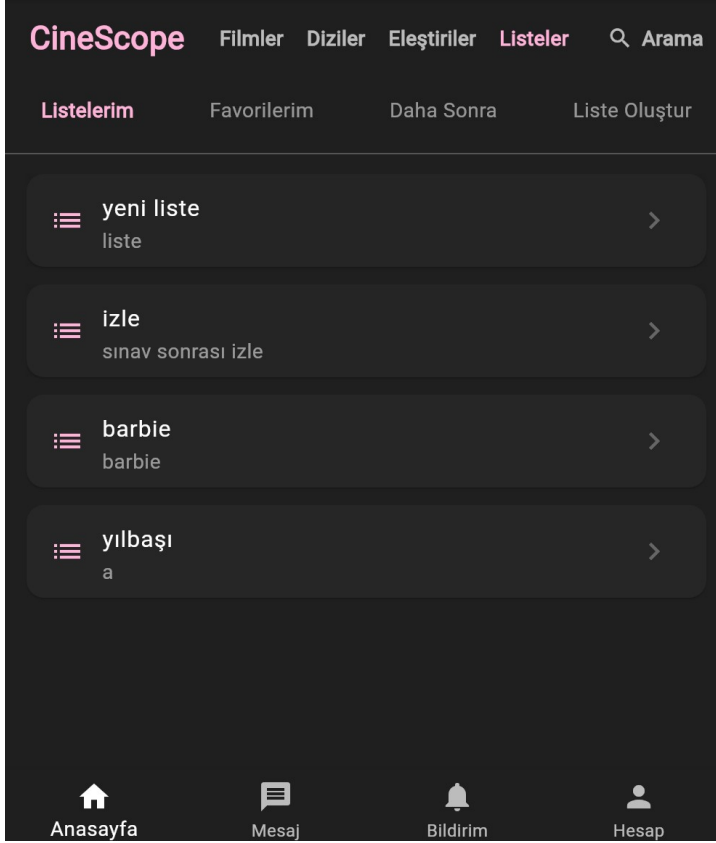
CineScope Filmler Diziler Eleştiriler Listeler Arama

Listelerim Favorilerim Daha Sonra Liste Oluştur

yeni liste
liste

izle
sınav sonrası izle

barbie
barbie

yılbaşı
a

Anasayfa Mesaj Bildirim Hesap